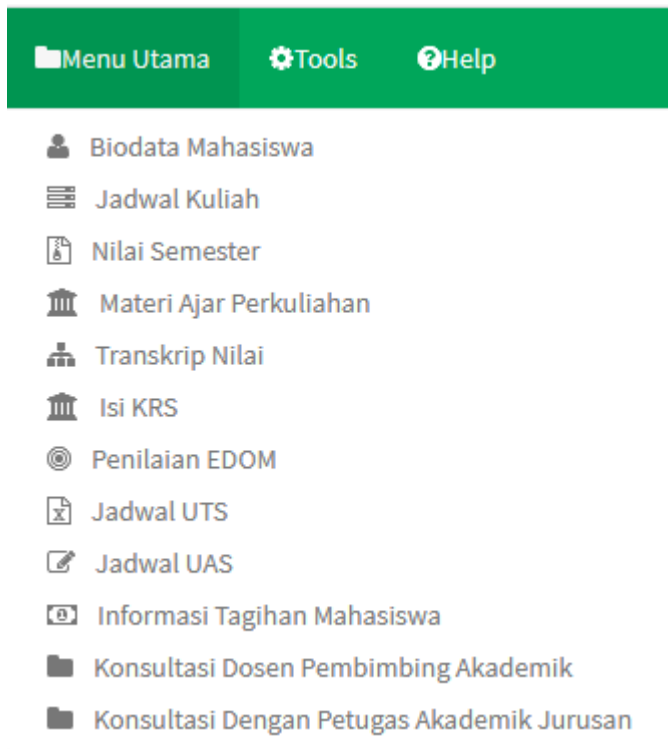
Menu Utama Tools Help

Biodata Mahasiswa
Jadwal Kuliah
Nilai Semester
Materi Ajar Perkuliahan
Transkrip Nilai
Isi KRS
Penilaian EDOM
Jadwal UTS
Jadwal UAS
Informasi Tagihan Mahasiswa
Konsultasi Dosen Pembimbing Akademik
Konsultasi Dengan Petugas Akademik Jurusan